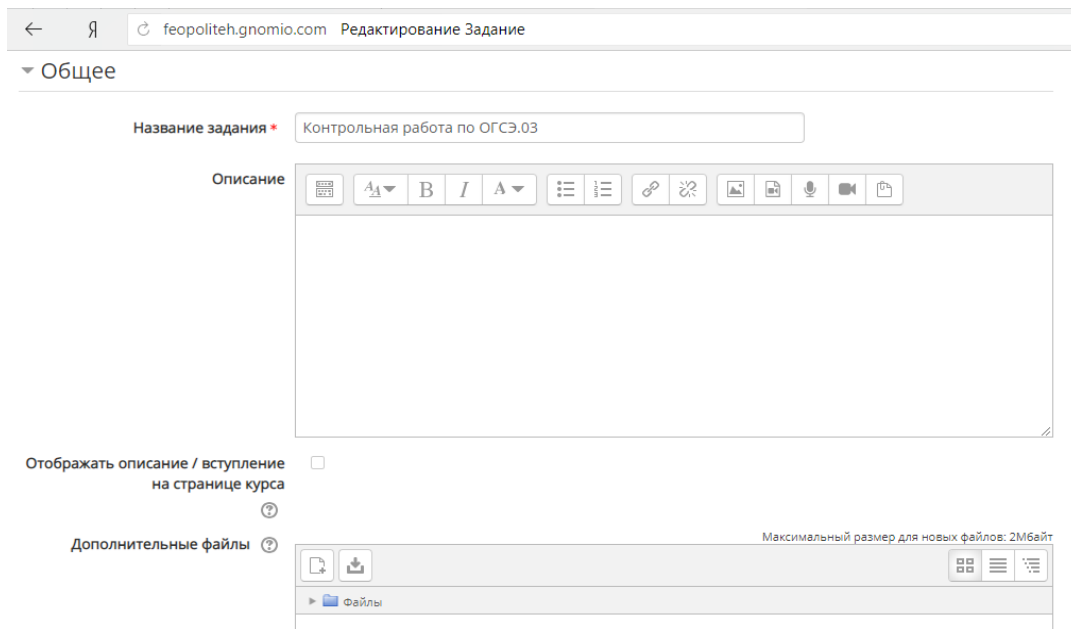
Я feopoliteh.gnomio.com Редактирование Задание

Общее

Название задания *

Контрольная работа по ОГСЭ.03

Описание

Отображать описание / вступление на странице курса

Дополнительные файлы

Максимальный размер для новых файлов: 2Мбайт

Файлы